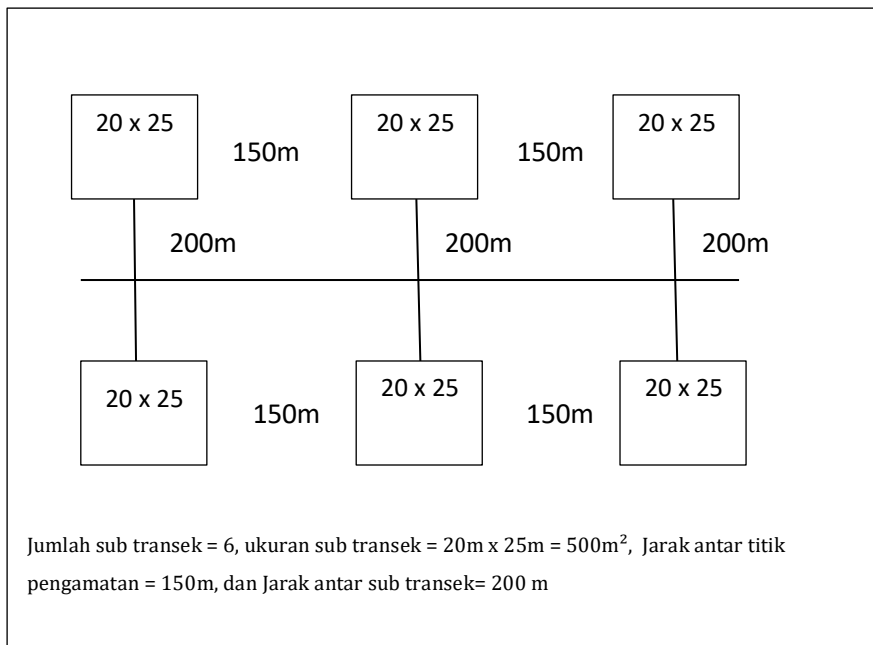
20 x 25

150m

20 x 25

150m

20 x 25

200m

200m

200m

20 x 25

150m

20 x 25

150m

20 x 25

Jumlah sub transek = 6, ukuran sub transek = 20m x 25m = 500m², Jarak antar titik pengamatan = 150m, dan Jarak antar sub transek= 200 m